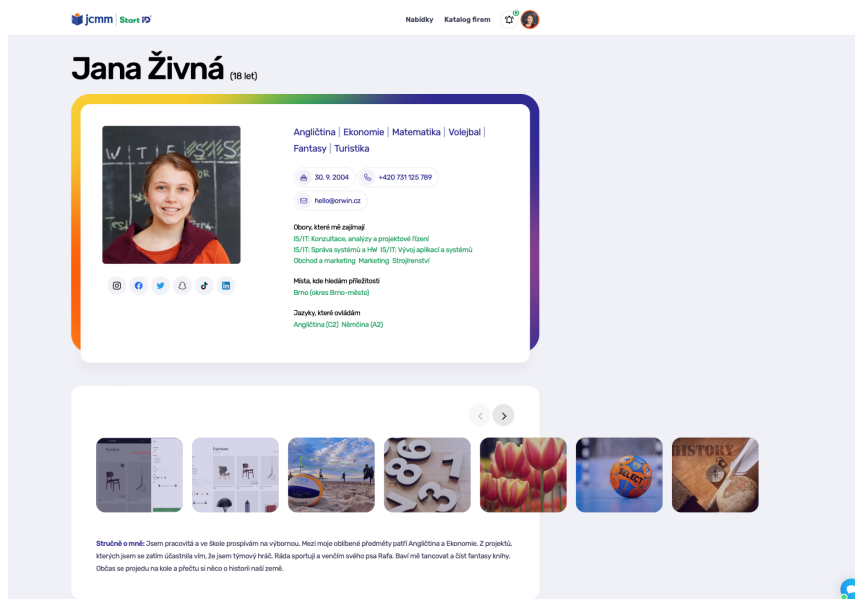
jcmm | Start ID

Nabídky Katalog firem

Jana Živná (18 let)

Angličtina | Ekonomie | Matematika | Volejbal | Fantasy | Turistika

30. 9. 2004 +420 731 125 789

hello@orwin.cz

Obory, které mě zajímají
IS/IT: Konzultace, analýzy a projektové řízení
IS/IT: Správa systémů a HW IS/IT: Vývoj aplikací a systémů
Obchod a marketing Marketing Strojírenství

Místa, kde hledám příležitosti
Brno (okres Brno-město)

Jazyky, které ovládám
Angličtina (C2) Němčina (A2)

Stručně o mně: Jsem pracovitá a ve škole prospívám na výbornou. Mezi moje oblíbené předměty patří Angličtina a Ekonomie. Z projektů, kterých jsem se zatím účastnila vím, že jsem týmový hráč. Ráda sportuji a venčím svého psa Rafa. Baví mě tancovat a číst fantasy knihy. Občas se projedu na kole a přečtu si něco o historii naší země.